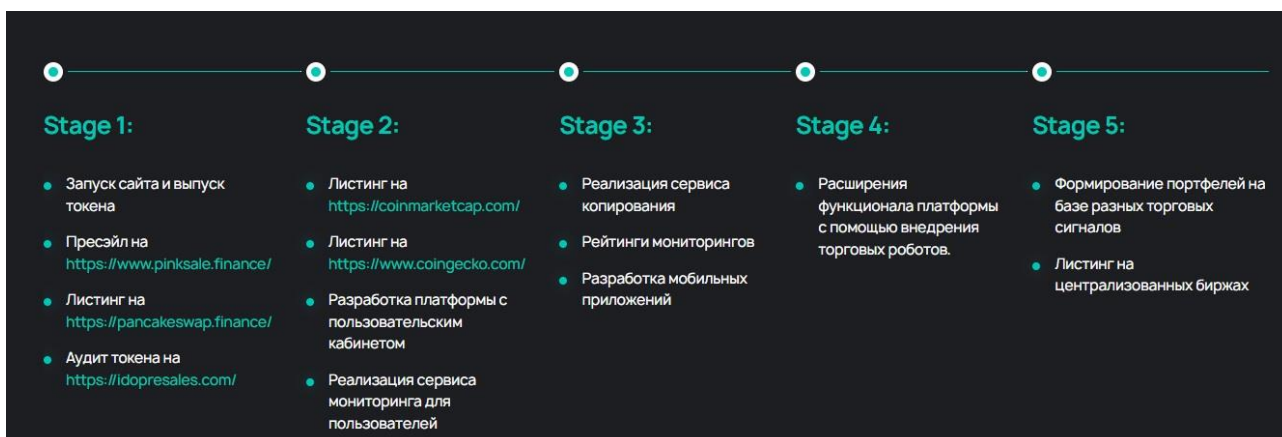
Stage 1:

- Запуск сайта и выпуск токена
- Пресэйл на https://www.pinksale.finance/
- Листинг на https://pancakeswap.finance/
- Аудит токена на https://idopresales.com/

Stage 2:

- Листинг на https://coinmarketcap.com/
- Листинг на https://www.coingecko.com/
- Разработка платформы с пользовательским кабинетом
- Реализация сервиса мониторинга для пользователей

Stage 3:

- Реализация сервиса копирования
- Рейтинги мониторингов
- Разработка мобильных приложений

Stage 4:

- Расширения функционала платформы с помощью внедрения торговых роботов.

Stage 5:

- Формирование портфелей на базе разных торговых сигналов
- Листинг на централизованных биржах